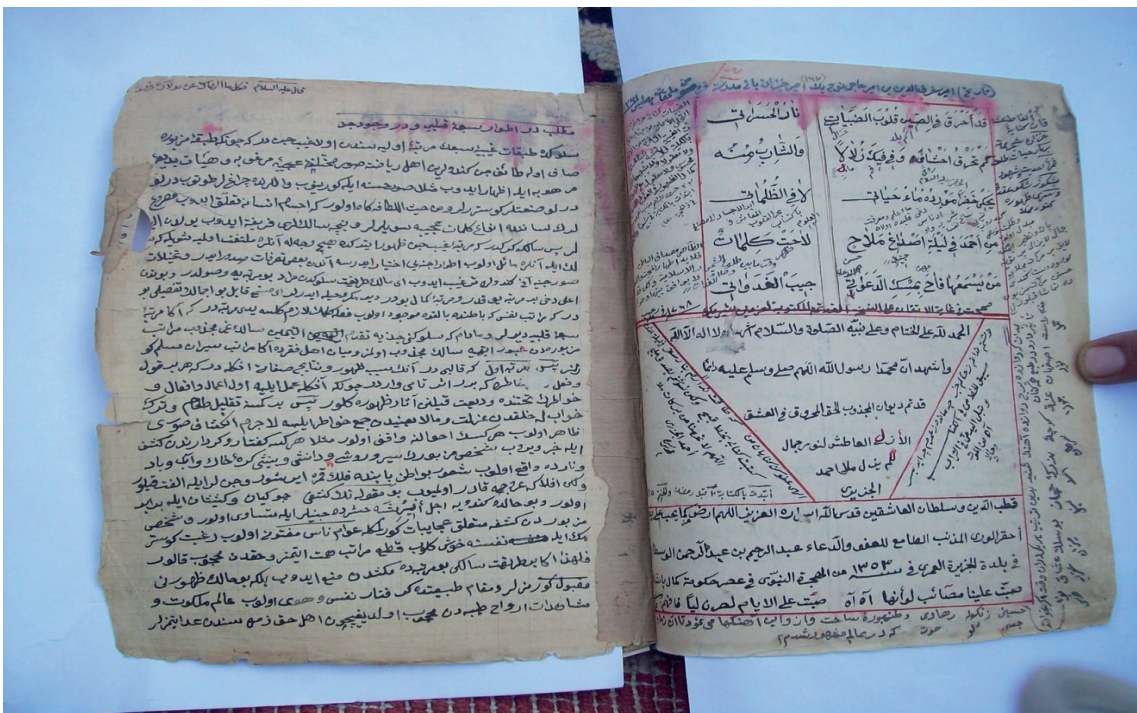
مطلب در اطوار سبعهٔ قلبیه و در وجودجو

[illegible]

قد أحرق في الصبى قلب الصبابات
نار الحشا في
وللشباب مسه
لا في الظلمات
لا تحت كلمات
جيب الغدوات
مولاء أصلح ملاح
من يسمعها فاح مسك الدعوات

الحمد لله على التمام وعلى نبيه الصلوة والسلام وأشهد أن لا إله إلا الله
وأشهد أن محمدا رسول الله اللهم صل وسلم عليه دائما
قد تم ديوان الجذبي لفقير الحقير في العشق
الأنام العاطش لنور جمال
للم ينزل ملا احمد
الجذبي

قطب الدين وسلطان العاشقين قدس الله سره العزيز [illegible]
أحقر الورى المذنب الطامع للعفو والدعاء عبد الرحيم بن عبد الرحمن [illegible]
في بلدة الجزيرة العمرية في ١٣٥٣ من الهجرة النبوية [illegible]
صبت علينا مصائب لو أنها آه آه صبت على الأيام لصرن لياليا

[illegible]